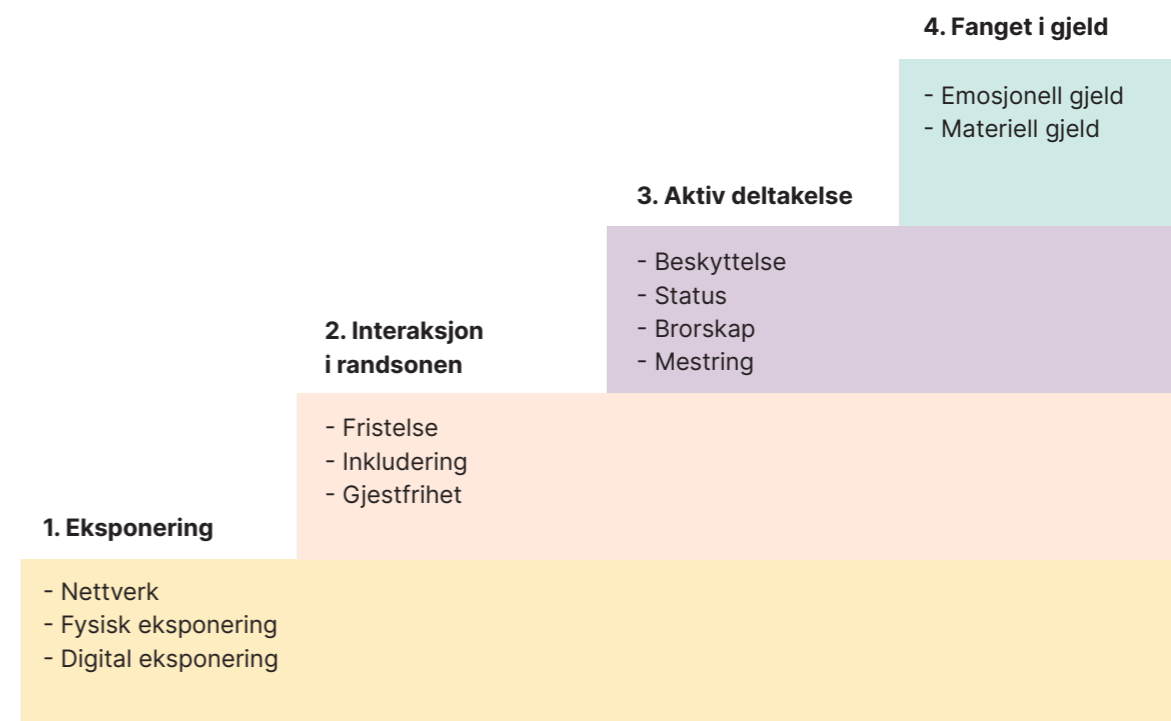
4. Fanget i gjeld

- Emosjonell gjeld
- Materiell gjeld

3. Aktiv deltakelse

- Beskyttelse
- Status
- Brorskap
- Mestring

2. Interaksjon i randsonen

- Fristelse
- Inkludering
- Gjestfrihet

1. Eksponering

- Nettverk
- Fysisk eksponering
- Digital eksponering